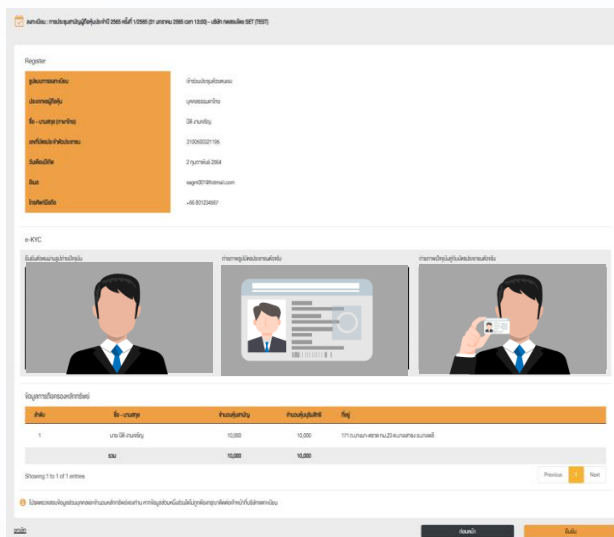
ลงทะเบียน : การประชุมสามัญผู้ถือหุ้นประจำปี 2565 ครั้งที่ 1/2565 (31 มกราคม 2565 เวลา 13:00) - บริษัท ทดสอบ SET (TEST)

Register

| รูปแบบการลงทะเบียน | เข้าร่วมประชุมด้วยตนเอง |
|---|---|
| ประเภทผู้ถือหุ้น | บุคคลธรรมดาไทย |
| ชื่อ - นามสกุล (ภาษาไทย) | นาย มีดี งามเจริญ |
| เลขที่บัตรประจำตัวประชาชน | 3100600321196 |
| วันเดือนปีเกิด | 2 กุมภาพันธ์ 2564 |
| อีเมล | sagm0019@hotmail.com |
| โทรศัพท์มือถือ | +66 801234567 |

e-KYC

ยืนยันตัวตนผ่านรูปถ่ายใบหน้า

ถ่ายภาพหน้าบัตรประจำตัวประชาชน

ถ่ายภาพใบหน้าคู่กับบัตรประจำตัวประชาชน

ข้อมูลการถือครองหลักทรัพย์

| ลำดับ | ชื่อ - นามสกุล | จำนวนหุ้นสามัญ | จำนวนหุ้นบุริมสิทธิ์ | ที่อยู่ |
|---|---|---|---|---|
| 1 | นาย มีดี งามเจริญ | 10,000 | 10,000 | 171 ถนนรัชดาภิเษก แขวงดินแดง เขตดินแดง กรุงเทพมหานคร |
| | รวม | 10,000 | 10,000 | |

Showing 1 to 1 of 1 entries

Previous 1 Next

โปรดตรวจสอบข้อมูลของท่านให้ถูกต้องก่อนยืนยันการลงทะเบียน

ยกเลิก

ย้อนกลับ

ยืนยัน